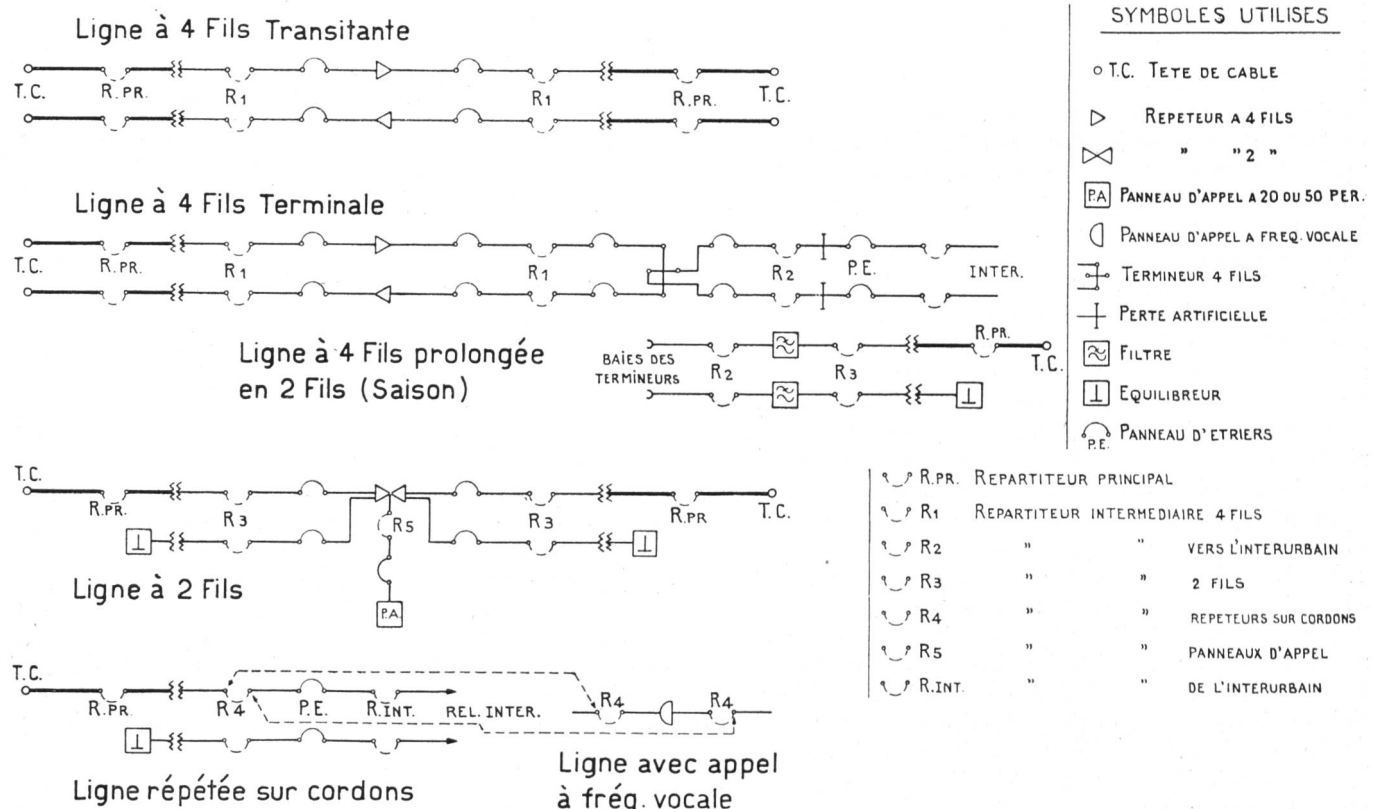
Ligne à 4 Fils Transitante

T.C. R.PR. R1 R1 R.PR. T.C.

Ligne à 4 Fils Terminale

T.C. R.PR. R1 R1 R2 P.E. INTER.

Ligne à 4 Fils prolongée en 2 Fils (Saison)

BAIES DES TERMINEURS R2 R3 R.PR. T.C.

T.C. R.PR. R3 R5 R3 R.PR T.C.

P.A

Ligne à 2 Fils

T.C. R.PR. R4 P.E. R.INT. REL. INTER. R4 R4

Ligne répétée sur cordons

Ligne avec appel à fréq. vocale

SYMBOLES UTILISES

T.C. TETE DE CABLE

REPETEUR A 4 FILS

" "2 "

P.A PANNEAU D'APPEL A 20 OU 50 PER.

PANNEAU D'APPEL A FREQ. VOCALE

TERMINEUR 4 FILS

PERTE ARTIFICIELLE

FILTRE

EQUILIBREUR

P.E. PANNEAU D'ETRIERS

R.PR. REPARTITEUR PRINCIPAL

R1 REPARTITEUR INTERMEDIAIRE 4 FILS

R2 " " VERS L'INTERURBAIN

R3 " " 2 FILS

R4 " " REPETEURS SUR CORDONS

R5 " " PANNEAUX D'APPEL

R.INT. " " DE L'INTERURBAIN